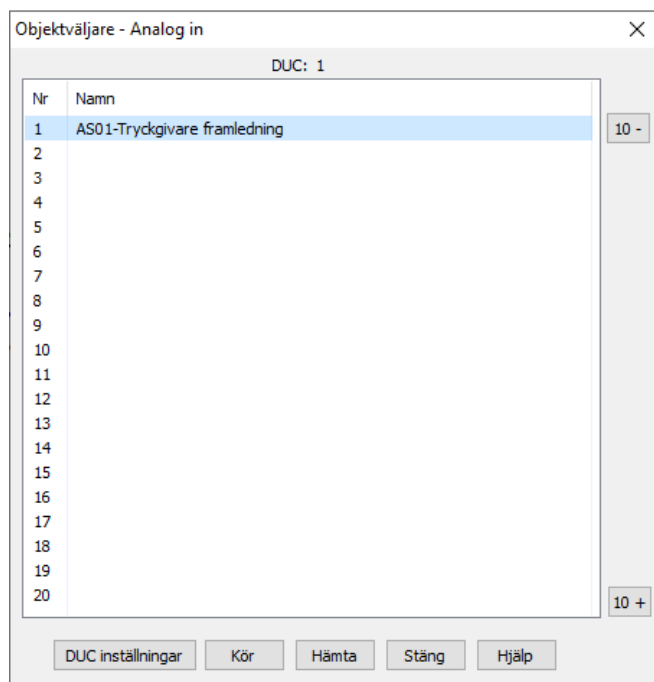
Objektväljare - Analog in

DUC: 1

| Nr | Namn |
|---|---|
| 1 | AS01-Tryckgivare framledning |
| 2 | |
| 3 | |
| 4 | |
| 5 | |
| 6 | |
| 7 | |
| 8 | |
| 9 | |
| 10 | |
| 11 | |
| 12 | |
| 13 | |
| 14 | |
| 15 | |
| 16 | |
| 17 | |
| 18 | |
| 19 | |
| 20 | |

10 -

10 +

DUC inställningar
Kör
Hämta
Stäng
Hjälp